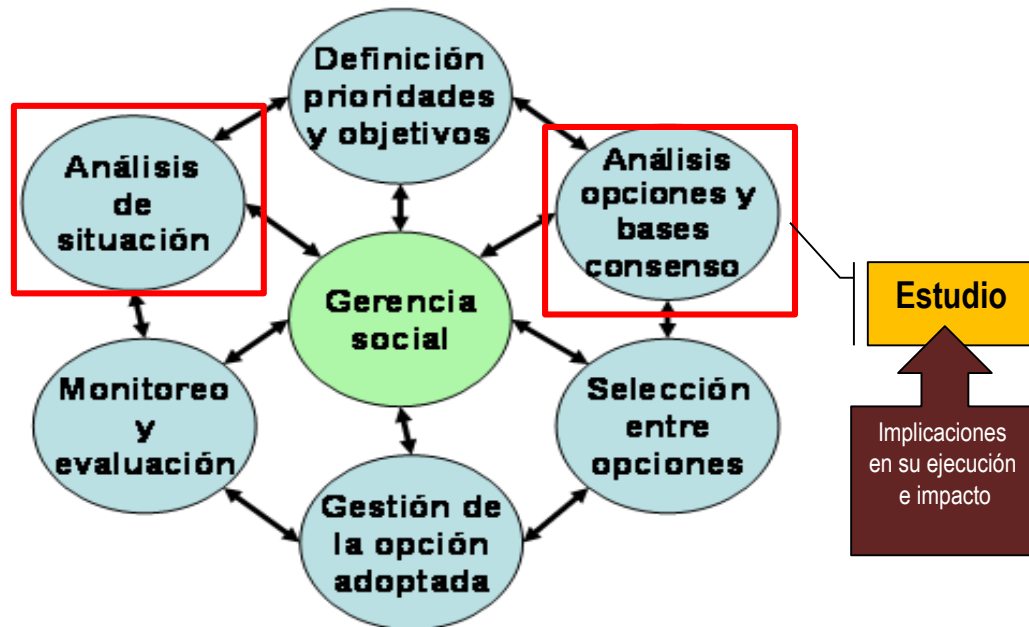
Definición prioridades y objetivos

Análisis de situación

Análisis opciones y bases consenso

Gerencia social

Estudio

Monitoreo y evaluación

Selección entre opciones

Implicaciones en su ejecución e impacto

Gestión de la opción adoptada